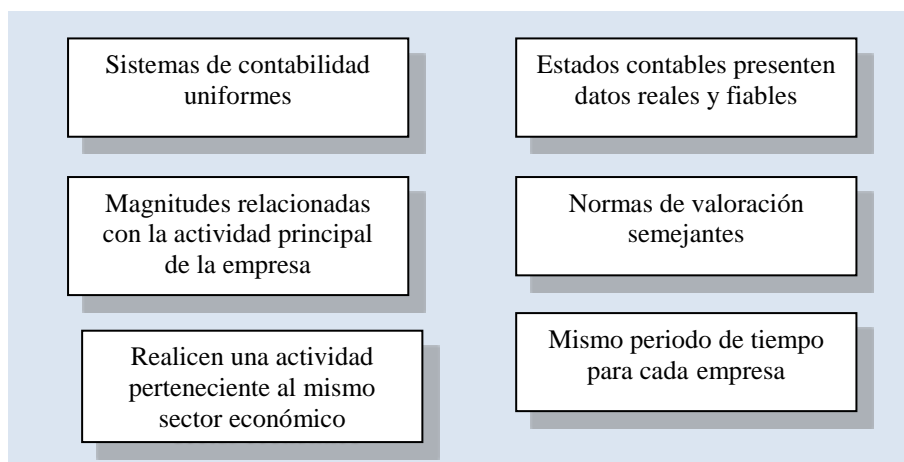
Sistemas de contabilidad uniformes

Estados contables presenten datos reales y fiables

Magnitudes relacionadas con la actividad principal de la empresa

Normas de valoración semejantes

Realicen una actividad perteneciente al mismo sector económico

Mismo periodo de tiempo para cada empresa